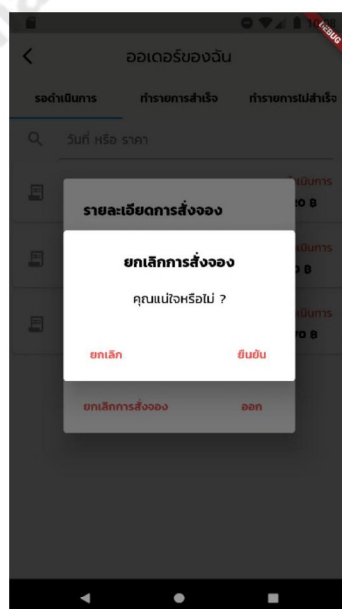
DEBUG

ออเดอร์ของฉัน

รอดำเนินการ

ทำรายการสำเร็จ

ทำรายการไม่สำเร็จ

วันที่ หรือ ราคา

รายละเอียดการสั่งจอง

ดำเนินการ

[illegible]0 ฿

ดำเนินการ

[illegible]0 ฿

ดำเนินการ

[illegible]0 ฿

ยกเลิกการสั่งจอง

คุณแน่ใจหรือไม่ ?

ยกเลิก

ยืนยัน

ยกเลิกการสั่งจอง

ออก